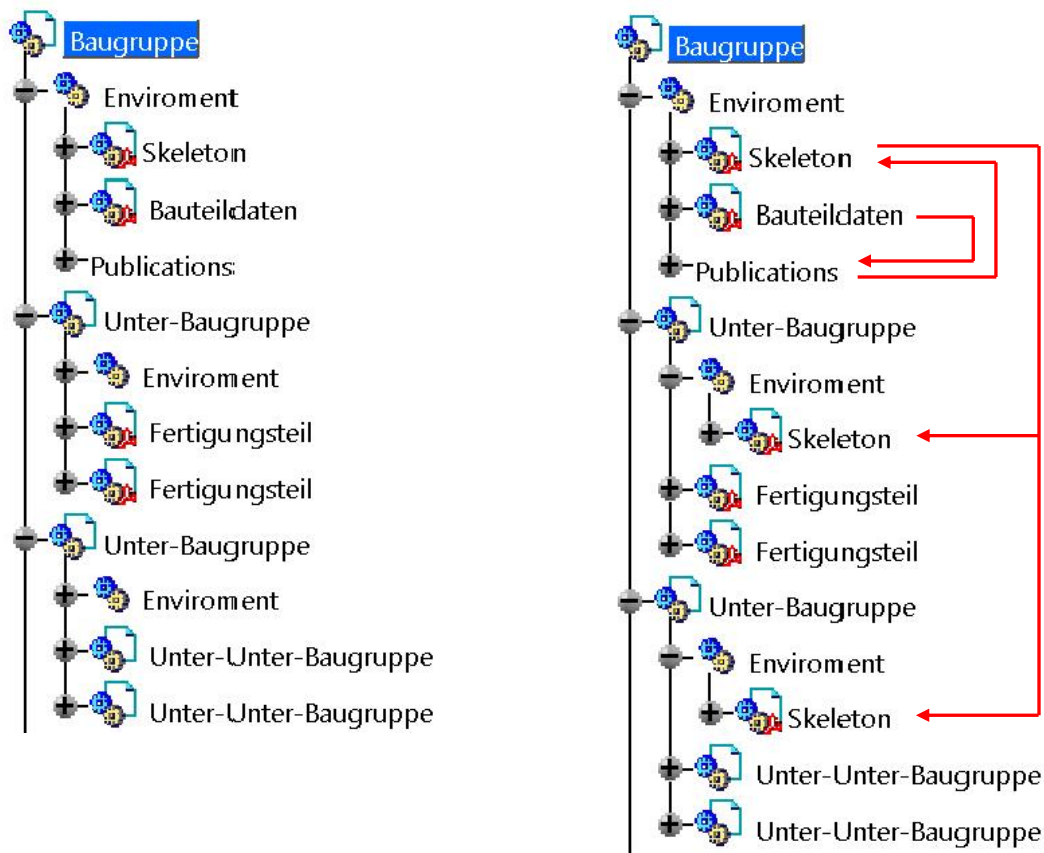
Baugruppe
Enviroment
Skeleton
Bauteildaten
Publications
Unter-Baugruppe
Enviroment
Fertigungsteil
Fertigungsteil
Unter-Baugruppe
Enviroment
Unter-Unter-Baugruppe
Unter-Unter-Baugruppe

Baugruppe
Enviroment
Skeleton
Bauteildaten
Publications
Unter-Baugruppe
Enviroment
Skeleton
Fertigungsteil
Fertigungsteil
Unter-Baugruppe
Enviroment
Skeleton
Unter-Unter-Baugruppe
Unter-Unter-Baugruppe